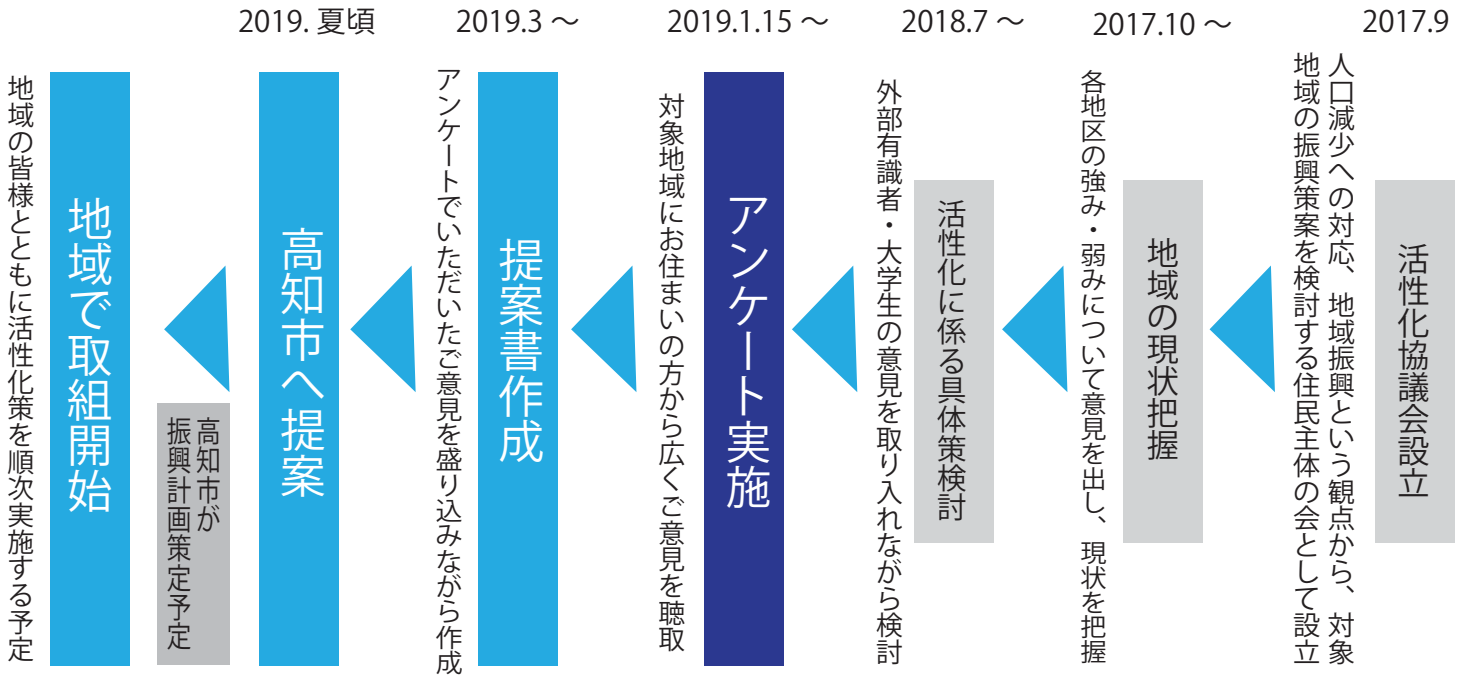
2017.9

活性化協議会設立

人口減少への対応、地域振興という観点から、対象地域の振興策案を検討する住民主体の会として設立

2017.10 ～

地域の現状把握

各地区の強み・弱みについて意見を出し、現状を把握

2018.7 ～

活性化に係る具体策検討

外部有識者・大学生の意見を取り入れながら検討

2019.1.15 ～

アンケート実施

対象地域にお住まいの方から広くご意見を聴取

2019.3 ～

提案書作成

アンケートでいただいたご意見を盛り込みながら作成

2019. 夏頃

高知市へ提案

高知市が振興計画策定予定

地域で取組開始

地域の皆様とともに活性化策を順次実施する予定